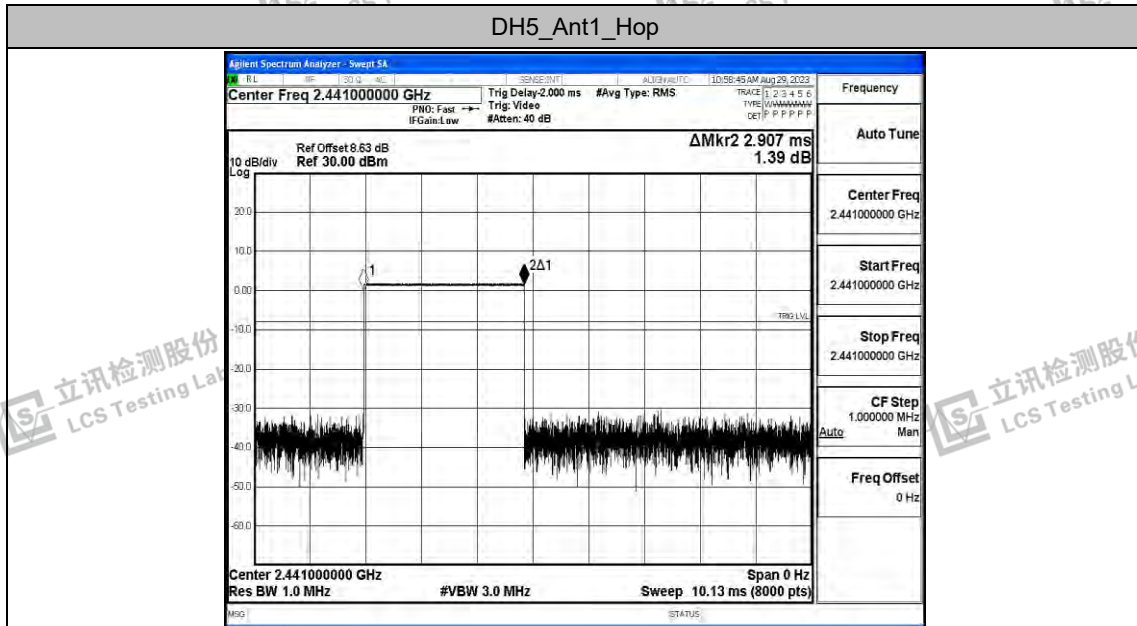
DH5_Ant1_Hop

Agilent Spectrum Analyzer - Swept SA

RL | RF | 50 Ω AC | SENSE:INT | ALIGN AUTO | 10:58:45 AM Aug 29, 2023

Center Freq 2.441000000 GHz

PNO: Fast

IFGain:Low

Trig Delay-2.000 ms

Trig: Video

#Atten: 40 dB

#Avg Type: RMS

TRACE 1 2 3 4 5 6

TYPE WWWWWW

DET P P P P P P

Frequency

Ref Offset 8.63 dB

10 dB/div Ref 30.00 dBm

Log

ΔMkr2 2.907 ms

1.39 dB

Auto Tune

20.0

10.0

0.00

-10.0

-20.0

-30.0

-40.0

-50.0

-60.0

1

2Δ1

TRIG LVL

Center Freq

2.441000000 GHz

Start Freq

2.441000000 GHz

Stop Freq

2.441000000 GHz

CF Step

1.000000 MHz

Auto Man

Freq Offset

0 Hz

Center 2.441000000 GHz

Res BW 1.0 MHz

#VBW 3.0 MHz

Span 0 Hz

Sweep 10.13 ms (8000 pts)

MSG

STATUS

立讯检测股份 LCS Testing Lab

立讯检测股份 LCS Testing L